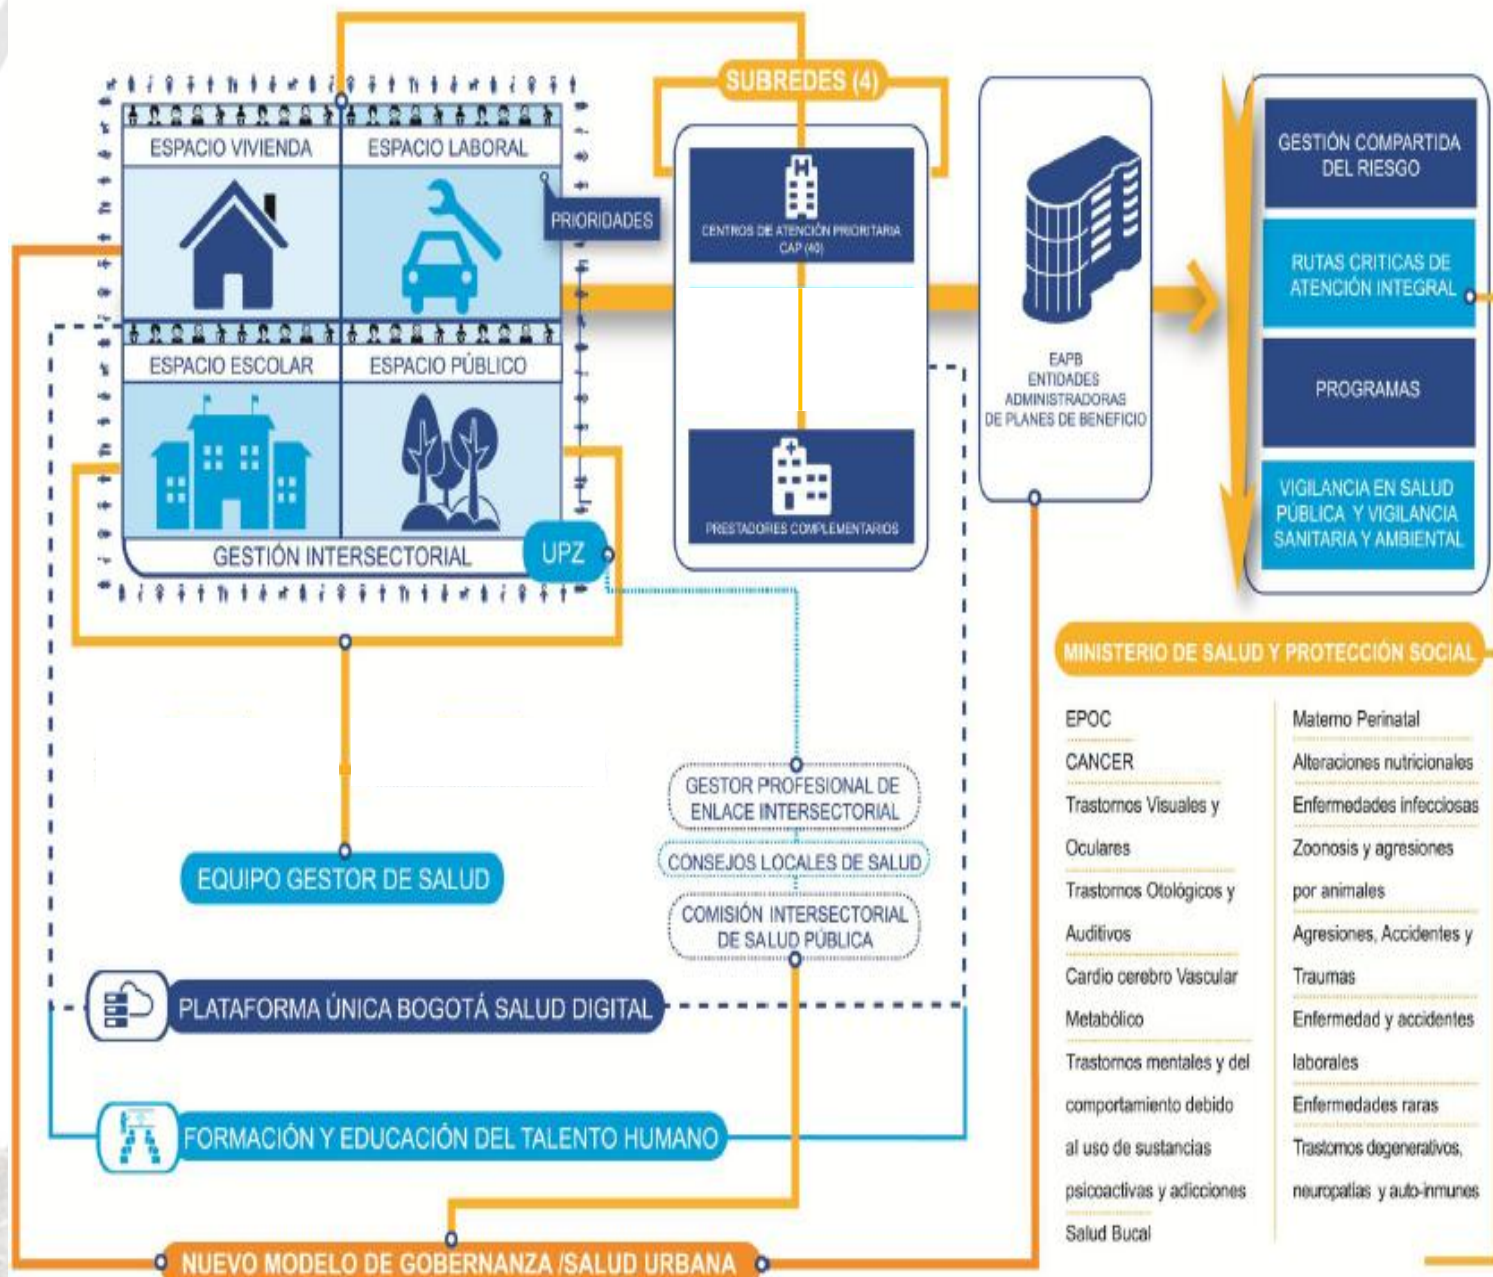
SUBREDES (4)

ESPACIO VIVIENDA
ESPACIO LABORAL
ESPACIO ESCOLAR
ESPACIO PÚBLICO
GESTIÓN INTERSECTORIAL
UPZ
PRIORIDADES

CENTROS DE ATENCIÓN PRIORITARIA CAP (40)
PRESTADORES COMPLEMENTARIOS

EAPB
ENTIDADES ADMINISTRADORAS DE PLANES DE BENEFICIO

GESTIÓN COMPARTIDA DEL RIESGO
RUTAS CRITICAS DE ATENCIÓN INTEGRAL
PROGRAMAS
VIGILANCIA EN SALUD PÚBLICA Y VIGILANCIA SANITARIA Y AMBIENTAL

MINISTERIO DE SALUD Y PROTECCIÓN SOCIAL

EPOC
CANCER
Trastornos Visuales y Oculares
Trastornos Otológicos y Auditivos
Cardio cerebro Vascular Metabólico
Trastornos mentales y del comportamiento debido al uso de sustancias psicoactivas y adicciones
Salud Bucal

Materno Perinatal
Alteraciones nutricionales
Enfermedades infecciosas
Zoonosis y agresiones por animales
Agresiones, Accidentes y Traumas
Enfermedad y accidentes laborales
Enfermedades raras
Trastornos degenerativos, neuropatías y auto-inmunes

GESTOR PROFESIONAL DE ENLACE INTERSECTORIAL
CONSEJOS LOCALES DE SALUD
COMISIÓN INTERSECTORIAL DE SALUD PÚBLICA

EQUIPO GESTOR DE SALUD

PLATAFORMA ÚNICA BOGOTÁ SALUD DIGITAL

FORMACIÓN Y EDUCACIÓN DEL TALENTO HUMANO

NUEVO MODELO DE GOBERNANZA /SALUD URBANA